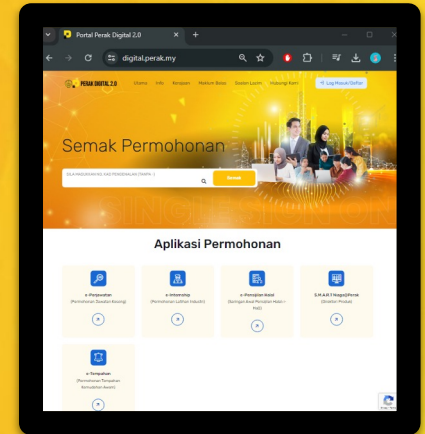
Portal Perak Digital 2.0

digital.perak.my

PERAK DIGITAL 2.0

Utama Info Kempen Maklum Balas Soalan Lazim Hubungi Kami

Log Masuk/Daftar

Semak Permohonan

SILA MASUKKAN NO. KAD PENGENALAN (TANPA -)

Semak

Aplikasi Permohonan

e-Penjawatan
(Permohonan Jawatan Kosong)

e-Internship
(Permohonan Latihan Industri)

e-Pengiktirafan
(Saringan Awal Penilaian Kelas / Hall)

S.M.A.R.T Niaga@Perak
(Direktori Produk)

e-Tempahan
(Permohonan Tempahan Kemudahan Awam)